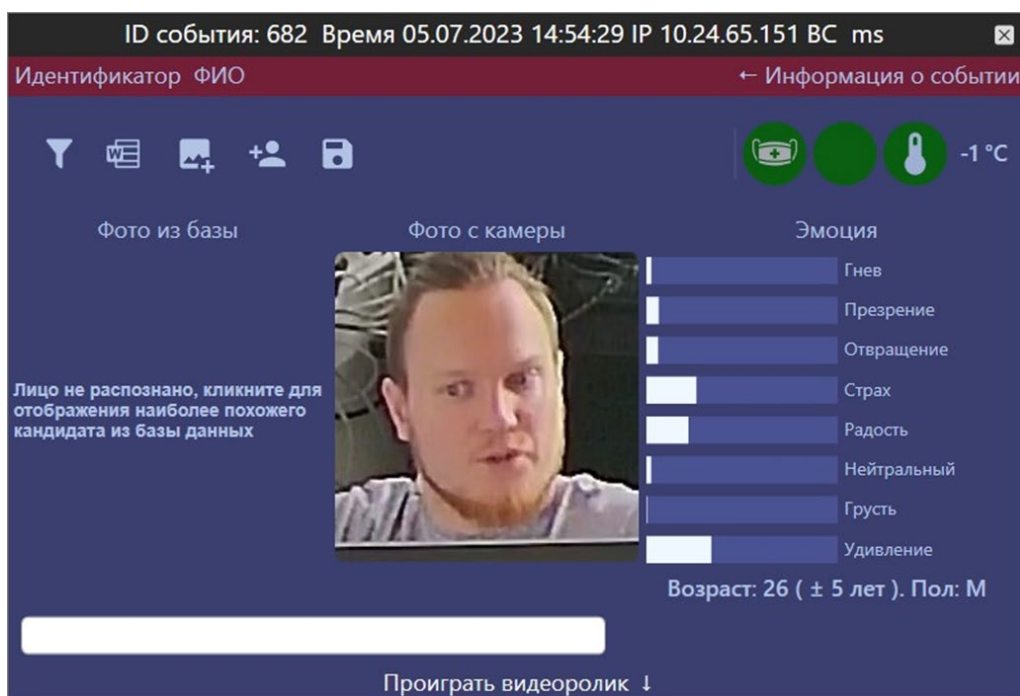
ID события: 682 Время 05.07.2023 14:54:29 IP 10.24.65.151 BC ms

Идентификатор ФИО

← Информация о событии

-1 °C

Фото из базы

Фото с камеры

Эмоция

Лицо не распознано, кликните для отображения наиболее похожего кандидата из базы данных

Гнев
Презрение
Отвращение
Страх
Радость
Нейтральный
Грусть
Удивление

Возраст: 26 ( ± 5 лет ). Пол: М

Проиграть видеоролик ↓